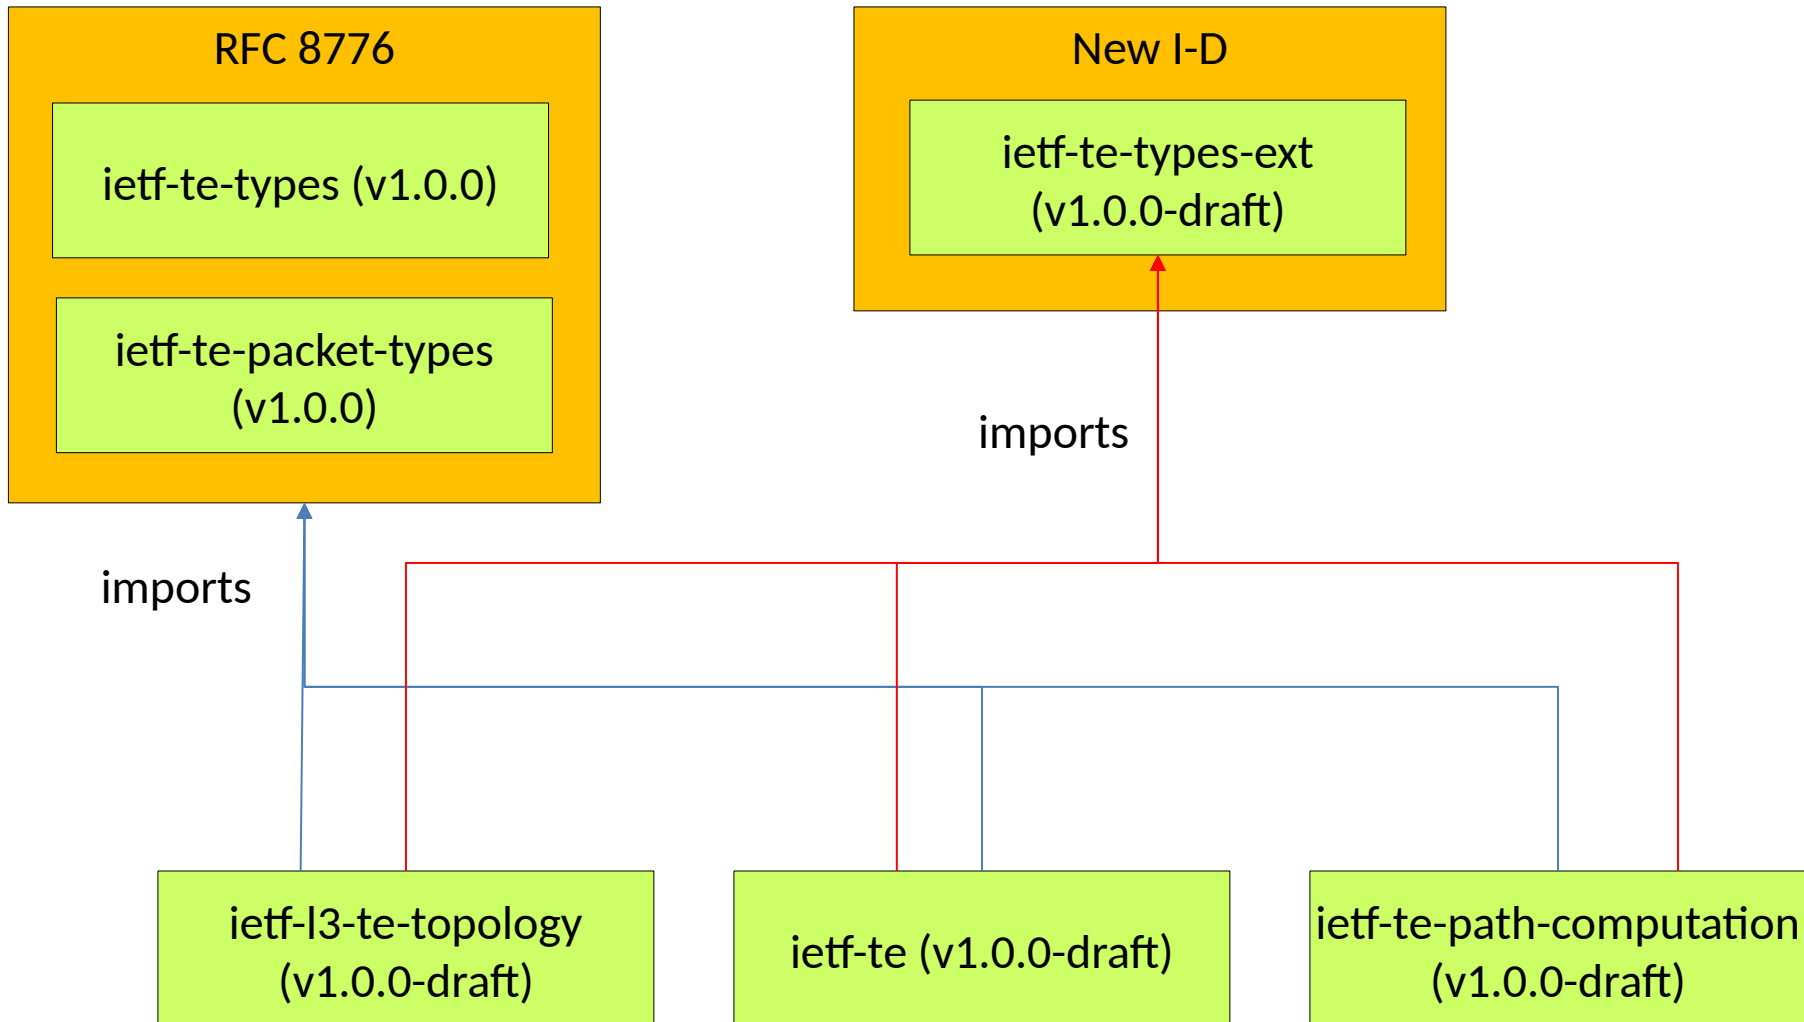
RFC 8776

ietf-te-types (v1.0.0)

ietf-te-packet-types (v1.0.0)

New I-D

ietf-te-types-ext (v1.0.0-draft)

imports

imports

ietf-l3-te-topology (v1.0.0-draft)

ietf-te (v1.0.0-draft)

ietf-te-path-computation (v1.0.0-draft)